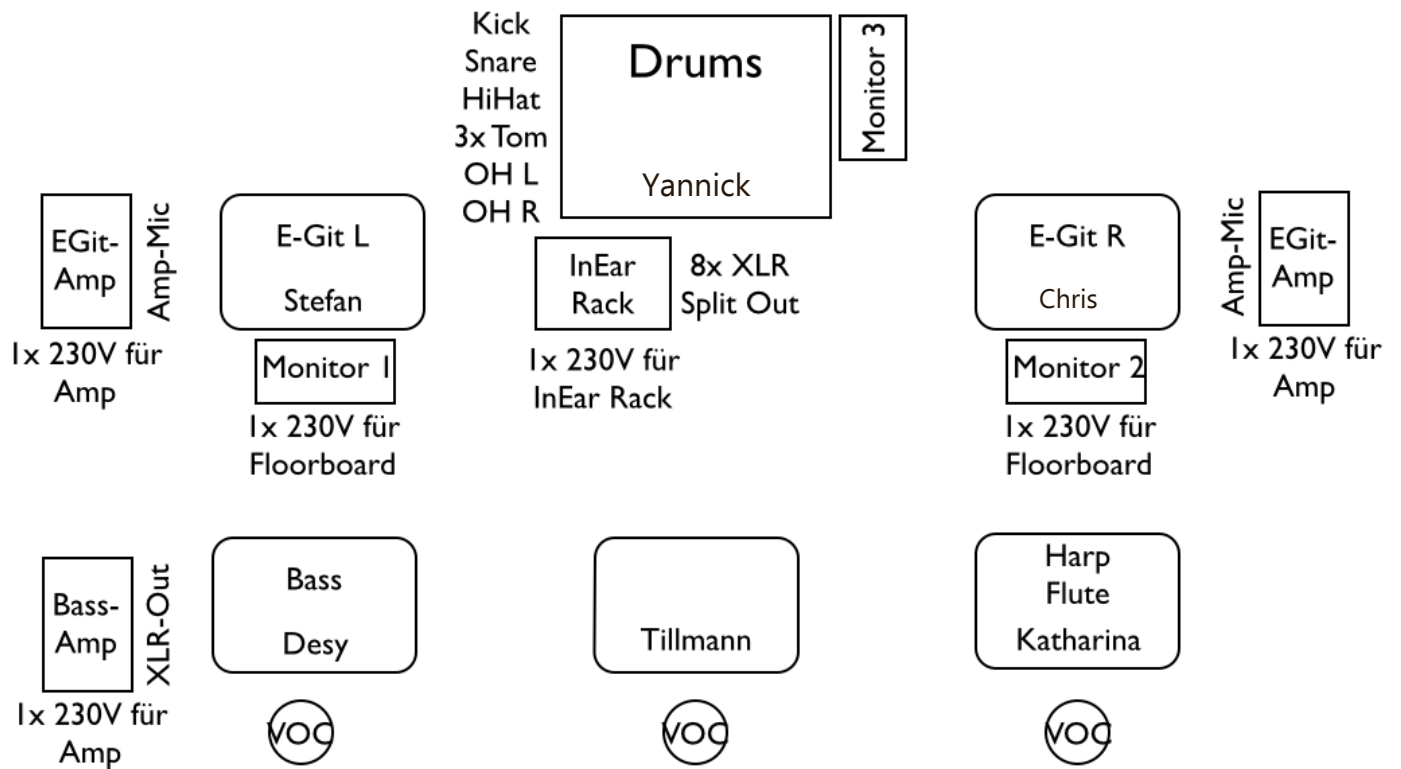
Kick
Snare
HiHat
3x Tom
OH L
OH R

Drums

Yannick

Monitor 3

EGit-Amp

Amp-Mic

1x 230V für Amp

E-Git L

Stefan

Monitor 1

1x 230V für Floorboard

InEar Rack

8x XLR Split Out

1x 230V für InEar Rack

E-Git R

Chris

Monitor 2

1x 230V für Floorboard

Amp-Mic

EGit-Amp

1x 230V für Amp

Bass-Amp

XLR-Out

1x 230V für Amp

Bass

Desy

Tillmann

Harp
Flute
Katharina

VOC

VOC

VOC